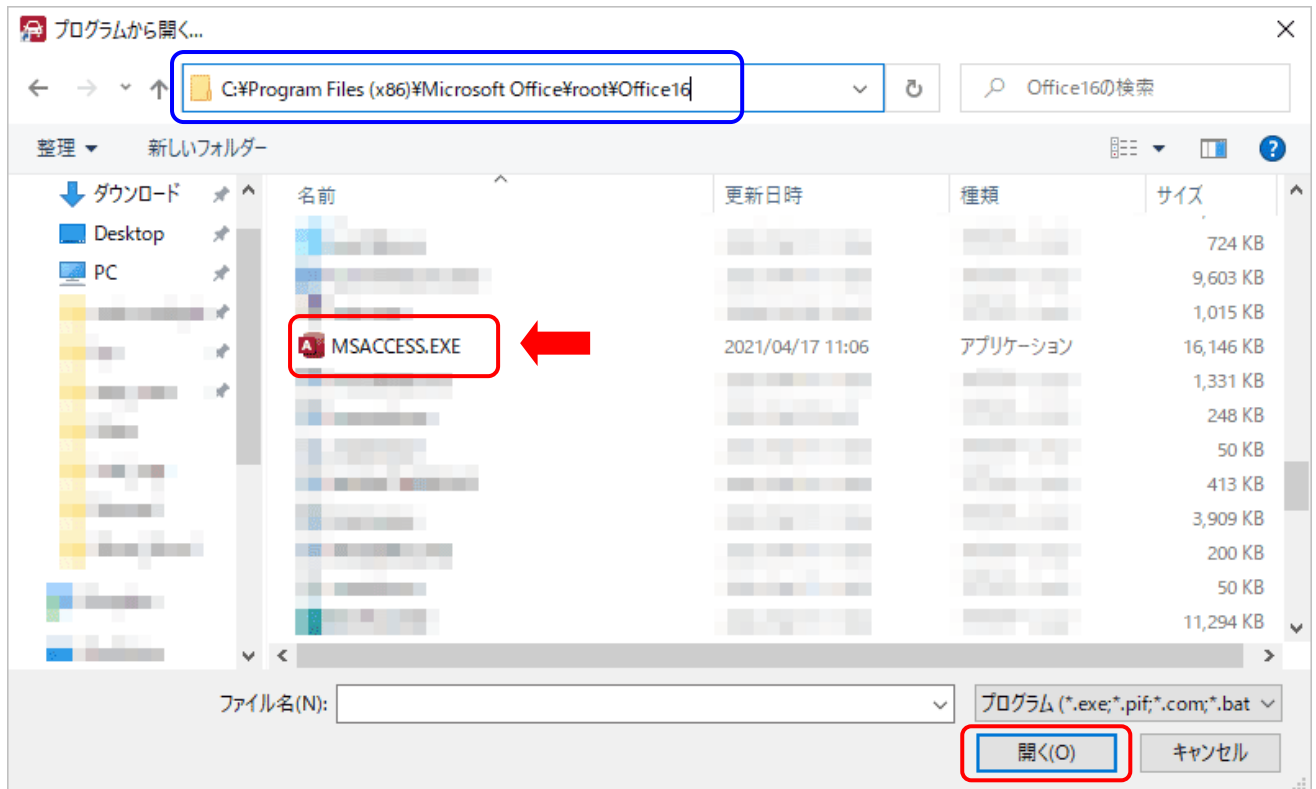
プログラムから開く...

C:¥Program Files (x86)¥Microsoft Office¥root¥Office16

Office16の検索

整理 ▾ 新しいフォルダー

ダウンロード
Desktop
PC

| 名前 | 更新日時 | 種類 | サイズ |
|---|---|---|---|
| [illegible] | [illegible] | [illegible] | 724 KB |
| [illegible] | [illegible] | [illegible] | 9,603 KB |
| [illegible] | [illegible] | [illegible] | 1,015 KB |
| MSACCESS.EXE | 2021/04/17 11:06 | アプリケーション | 16,146 KB |
| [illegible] | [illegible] | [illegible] | 1,331 KB |
| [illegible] | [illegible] | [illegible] | 248 KB |
| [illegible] | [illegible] | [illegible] | 50 KB |
| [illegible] | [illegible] | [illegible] | 413 KB |
| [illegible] | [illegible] | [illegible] | 3,909 KB |
| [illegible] | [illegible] | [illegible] | 200 KB |
| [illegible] | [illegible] | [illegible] | 50 KB |
| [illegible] | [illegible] | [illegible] | 11,294 KB |

ファイル名(N):

プログラム (*.exe;*.pif;*.com;*.bat

開く(O)

キャンセル